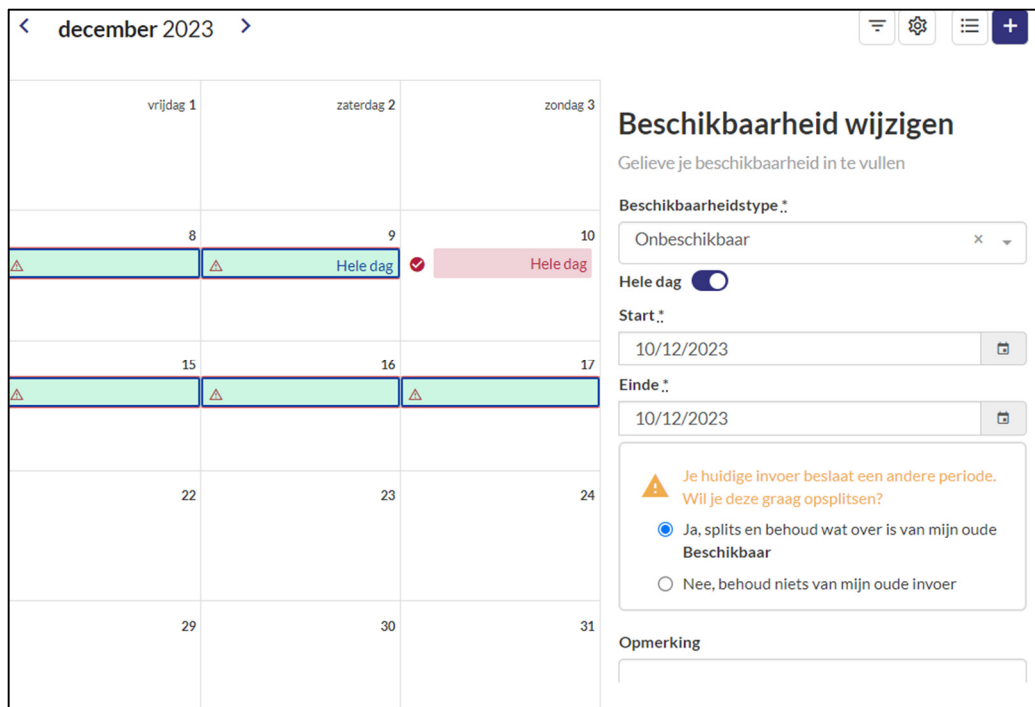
< december 2023 >

+

| vrijdag 1 | zaterdag 2 | zondag 3 |
|---|---|---|
| 8 | 9 Hele dag | 10 Hele dag |
| 15 | 16 | 17 |
| 22 | 23 | 24 |
| 29 | 30 | 31 |

Beschikbaarheid wijzigen

Gelieve je beschikbaarheid in te vullen

Beschikbaarheidstype *

Onbeschikbaar ×

Hele dag

Start *

10/12/2023

Einde *

10/12/2023

Je huidige invoer beslaat een andere periode. Wil je deze graag opsplitsen?

Ja, splits en behoud wat over is van mijn oude Beschikbaar

Nee, behoud niets van mijn oude invoer

Opmerking